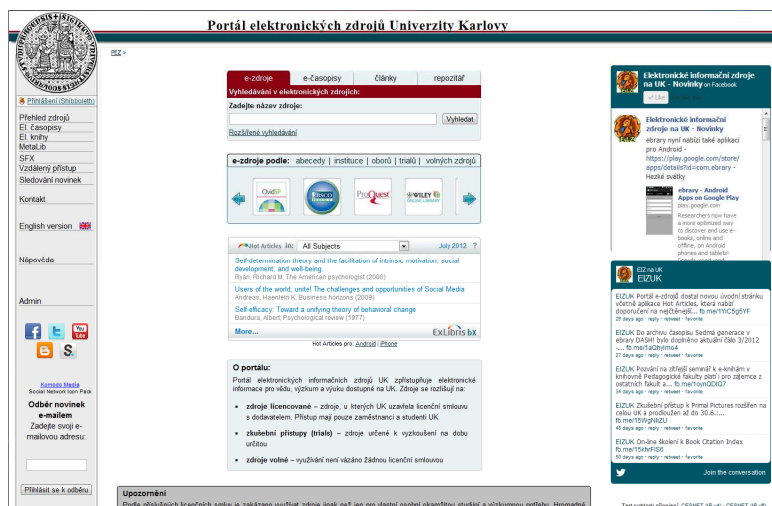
Portál elektronických zdrojů Univerzity Karlovy

PEZ >

Přihlášení (Shibboleth)

Přehled zdrojů
El. časopisy
El. knihy
MetaLib
SFX
Vzdálený přístup
Sledování novinek

Kontakt

English version

Nápověda

Admin

Komodo Media
Social Network Icon Pack

Odběr novinek e-mailem
Zadejte svoji e-mailovou adresu:

Přihlásit se k odběru

e-zdroje | e-časopisy | články | repozitář

Vyhledávání v elektronických zdrojích:
Zadejte název zdroje:
Vyhledat
Rozšířené vyhledávání

e-zdroje podle: abecedy | instituce | oborů | triálů | volných zdrojů

Ovid | EBSCO | ProQuest | WILEY ONLINE LIBRARY

Hot Articles in: All Subjects July 2012 ?

Self-determination theory and the facilitation of intrinsic motivation, social development, and well-being.
Ryan, Richard M; The American psychologist (2000)

Users of the world, unite! The challenges and opportunities of Social Media
Andress, Haenlein K; Business horizons (2009)

Self-efficacy: Toward a unifying theory of behavioral change
Bandura, Albert; Psychological review (1977)

More... ExLibris bX

Hot Articles pro: Android | iPhone

O portálu:
Portál elektronických informačních zdrojů UK zpřístupňuje elektronické informace pro vědu, výzkum a výuku dostupné na UK. Zdroje se rozlišují na:

- zdroje licencované – zdroje, u kterých UK uzavřela licenční smlouvu s dodavatelem. Přístup mají pouze zaměstnanci a studenti UK
- zkušební přístupy (triály) – zdroje určené k vyzkoušení na dobu určitou
- zdroje volné – využívání není vázáno žádnou licenční smlouvou

Upozornění
Podle příslušných licenčních smluv je zakázáno využívat zdroje jinak než pro vlastní osobní okamžitou studijní a výzkumnou potřebu. Hromadné

Elektronické informační zdroje na UK - Novinky on Facebook
Like

Elektronické informační zdroje na UK - Novinky
ebrary nyní nabízí také aplikaci pro Android - https://play.google.com/store/apps/details?id=com.ebrary - Hezké svátky

ebrary - Android Apps on Google Play
play.google.com
Researchers now have a more optimized way to discover and use e-books, online and offline, on Android phones and tablets!

EIZ na UK
EIZUK

EIZUK Portál e-zdrojů dostal novou úvodní stránku včetně aplikace Hot Articles, která nabízí doporučení na nejčtenější... fb.me/1YiC5g5YF
26 days ago · reply · retweet · favorite

EIZUK Do archivu časopisu Sedmá generace v ebrary DASH! bylo doplněno aktuální číslo 3/2012 -... fb.me/1aQhylmo4
27 days ago · reply · retweet · favorite

EIZUK Pozvání na zřízení seminář k e-knihám v knihovně Pedagogické fakulty platí i pro zájemce z ostatních fakult a.... fb.me/1oynQDlQ7
28 days ago · reply · retweet · favorite

EIZUK Zkušební přístup k Primal Pictures rozšířen na celou UK a prodloužen až do 30.6..... fb.me/15WgNilZU
49 days ago · reply · retweet · favorite

EIZUK On-line školení k Book Citation Index fb.me/15hhrFIS6
50 days ago · reply · retweet · favorite

Join the conversation

Test systémů (Planná CESNET IP v6) CESNET IP v6